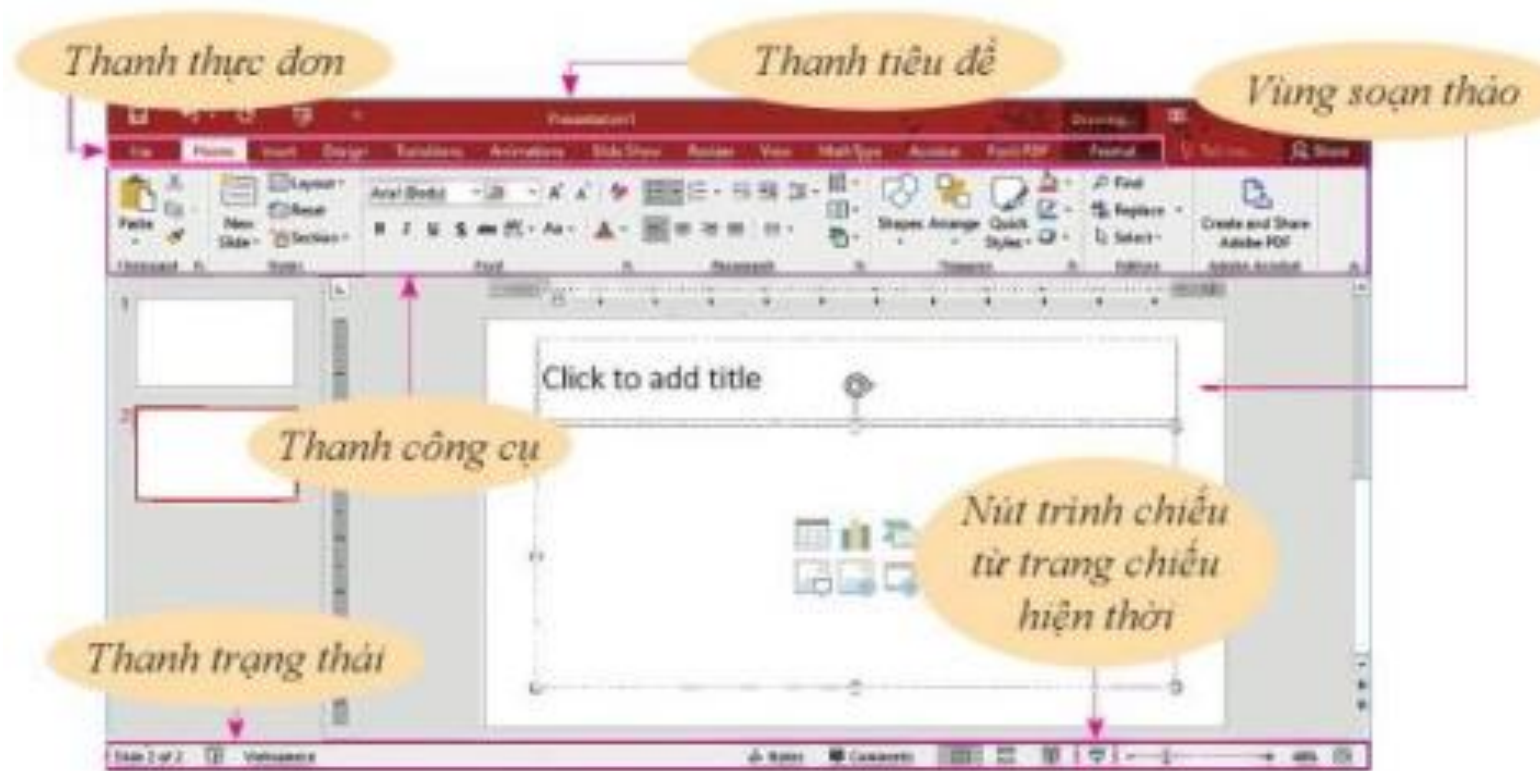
Thanh thực đơn

Thanh tiêu đề

Vùng soạn thảo

Presentation1

File Home Insert Design Transitions Animations Slide Show Review View MathType Acrobat Foxit PDF Format

Tell me... Share

Paste

New Slide

Layout

Reset

Section

Arial (Body)

28

Shapes Arrange Quick Styles

Find

Replace

Select

Create and Share Adobe PDF

Clipboard Slides Font Paragraph Drawing Editing Adobe Acrobat

1

2

Click to add title

Thanh công cụ

Nút trình chiếu từ trang chiếu hiện thời

Thanh trạng thái

Slide 2 of 2 Vietnamese

Notes Comments

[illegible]